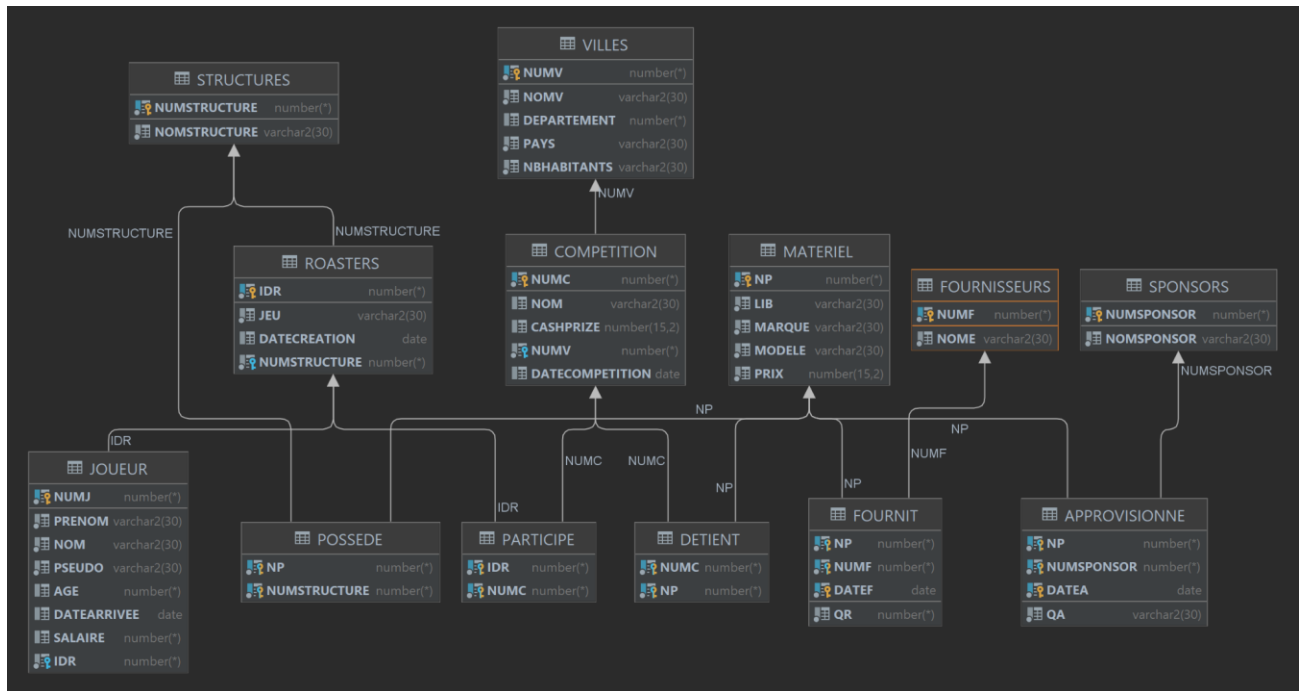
VILLES
NUMV number(*)
NOMV varchar2(30)
DEPARTEMENT number(*)
PAYS varchar2(30)
NBHABITANTS varchar2(30)

STRUCTURES
NUMSTRUCTURE number(*)
NOMSTRUCTURE varchar2(30)

NUMV

NUMSTRUCTURE
NUMSTRUCTURE

ROASTERS
IDR number(*)
JEU varchar2(30)
DATECREATION date
NUMSTRUCTURE number(*)

COMPETITION
NUMC number(*)
NOM varchar2(30)
CASHPRIZE number(15,2)
NUMV number(*)
DATECOMPETITION date

MATERIEL
NP number(*)
LIB varchar2(30)
MARQUE varchar2(30)
MODELE varchar2(30)
PRIX number(15,2)

FOURNISSEURS
NUMF number(*)
NOME varchar2(30)

SPONSORS
NUMSPONSOR number(*)
NOMSPONSOR varchar2(30)

NUMSPONSOR

NP
NP

IDR

NUMC
NUMC

NUMF

NP
NP

IDR

JOUEUR
NUMJ number(*)
PRENOM varchar2(30)
NOM varchar2(30)
PSEUDO varchar2(30)
AGE number(*)
DATEARRIVEE date
SALAIRE number(*)
IDR number(*)

POSSEDE
NP number(*)
NUMSTRUCTURE number(*)

PARTICIPE
IDR number(*)
NUMC number(*)

DETIENT
NUMC number(*)
NP number(*)

FOURNIT
NP number(*)
NUMF number(*)
DATEF date
QR number(*)

APPROVISIONNE
NP number(*)
NUMSPONSOR number(*)
DATEA date
QA varchar2(30)